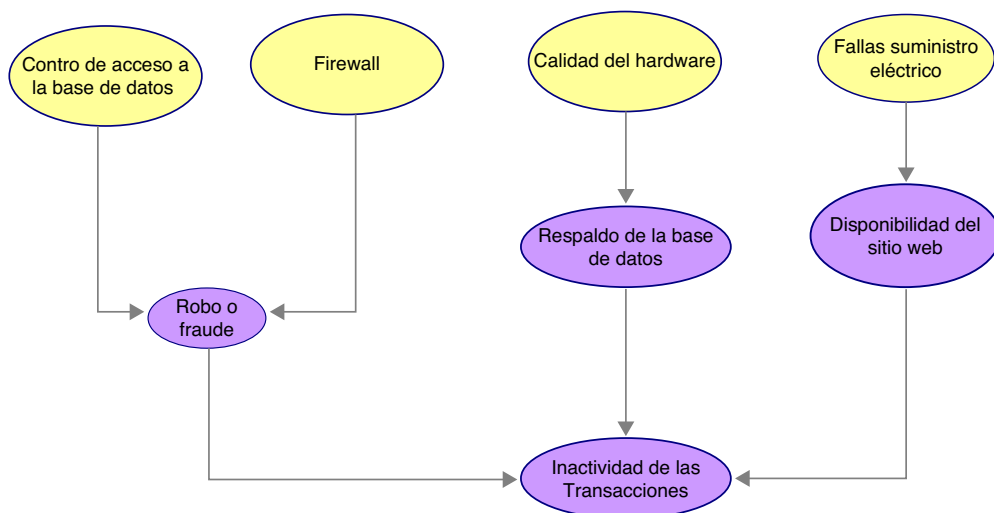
Contro de acceso a la base de datos

Firewall

Calidad del hardware

Fallas suministro eléctrico

Respaldo de la base de datos

Disponibilidad del sitio web

Robo o fraude

Inactividad de las Transacciones